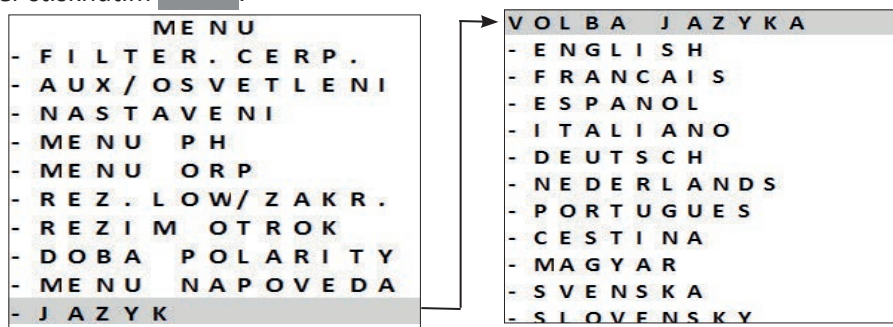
MENU
- FILTER.CERP.
- AUX/OSVETLENI
- NASTAVENI
- MENU PH
- MENU ORP
- REZ.LOW/ZAKR.
- REZIM OTROK
- DOBA POLARITY
- MENU NAPOVEDA
- JAZYK

VOLBA JAZYKA
- ENGLISH
- FRANCAIS
- ESPANOL
- ITALIANO
- DEUTSCH
- NEDERLANDS
- PORTUGUES
- CESTINA
- MAGYAR
- SVENSKA
- SLOVENSKY